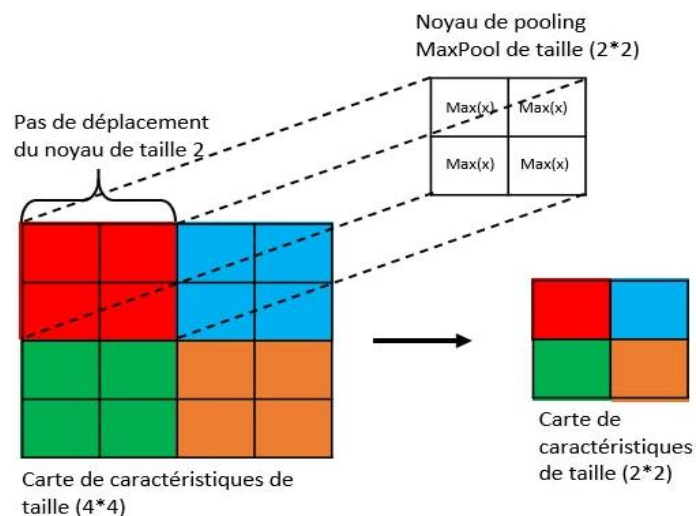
Noyau de pooling MaxPool de taille (2*2)

Pas de déplacement du noyau de taille 2

| Max(x) | Max(x) |
|---|---|
| Max(x) | Max(x) |

Carte de caractéristiques de taille (4*4)

Carte de caractéristiques de taille (2*2)